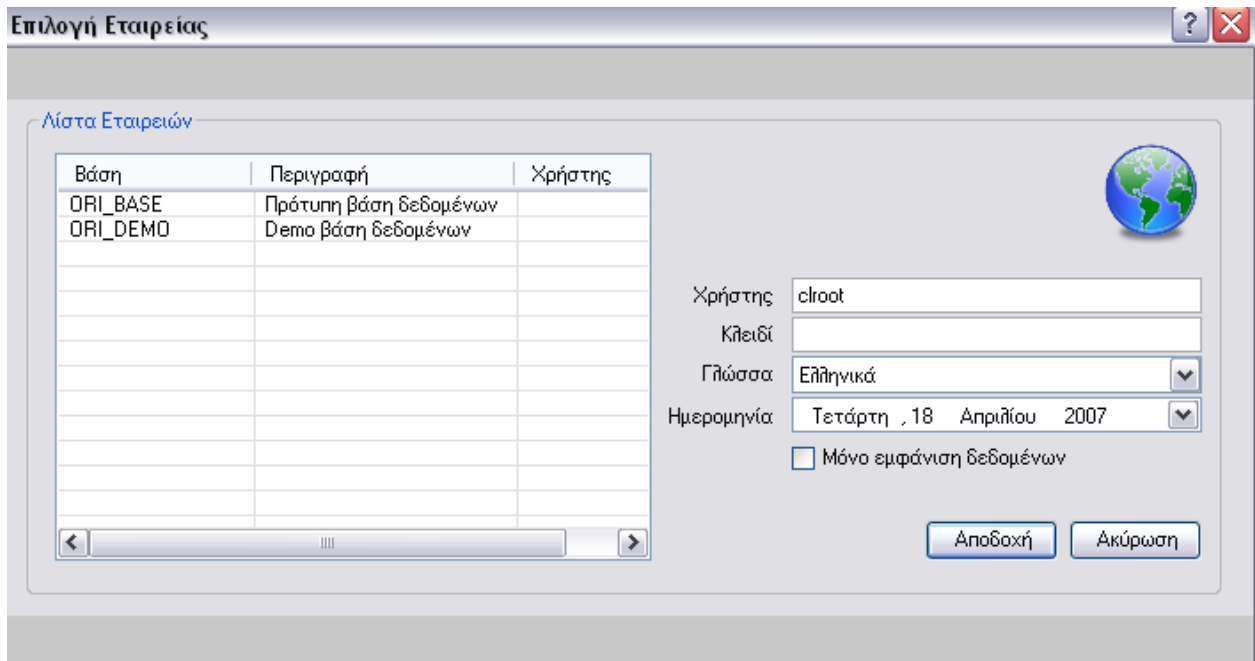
Επιλογή Εταιρείας

?

Λίστα Εταιρειών

| Βάση | Περιγραφή | Χρήστης |
|---|---|---|
| ORI_BASE | Πρότυπη βάση δεδομένων | |
| ORI_DEMO | Demo βάση δεδομένων | |

Χρήστης clroot
Κλειδί
Γλώσσα Ελληνικά
Ημερομηνία Τετάρτη , 18 Απριλίου 2007
Μόνο εμφάνιση δεδομένων

Αποδοχή
Ακύρωση